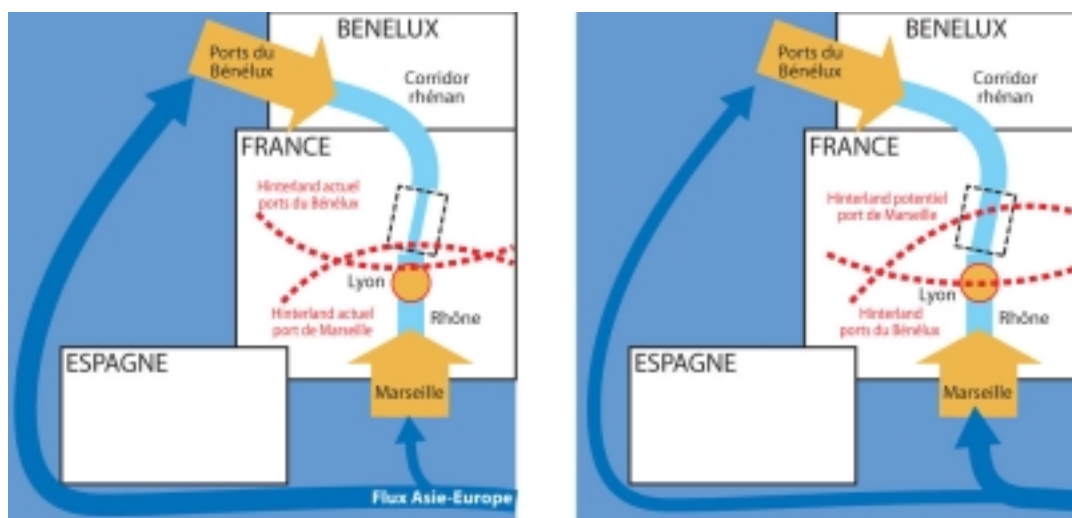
BENELUX
Ports du Bénélux
Corridor rhénan
FRANCE
Hinterland actuel ports du Bénélux
Lyon
Hinterland actuel port de Marseille
Rhône
ESPAGNE
Marseille
Flux Asie-Europe

BENELUX
Ports du Bénélux
Corridor rhénan
FRANCE
Hinterland potentiel port de Marseille
Lyon
Hinterland ports du Bénélux
Rhône
ESPAGNE
Marseille